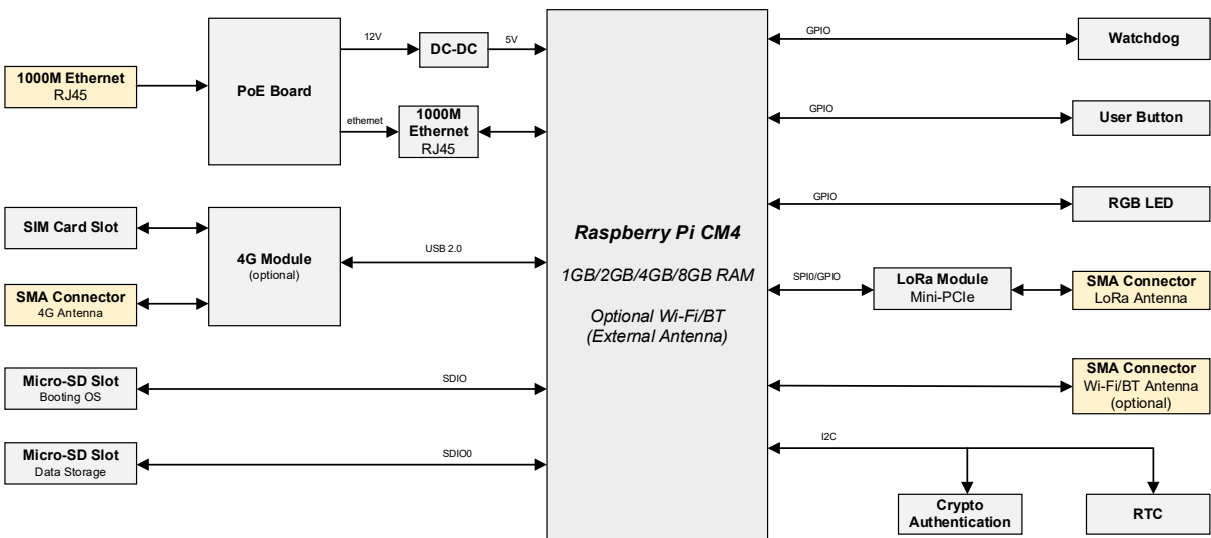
1000M Ethernet
RJ45

PoE Board

12V

DC-DC

5V

ethernet

1000M Ethernet
RJ45

SIM Card Slot

4G Module
(optional)

USB 2.0

SMA Connector
4G Antenna

Micro-SD Slot
Booting OS

SDIO

Micro-SD Slot
Data Storage

SDIO0

Raspberry Pi CM4

1GB/2GB/4GB/8GB RAM

Optional Wi-Fi/BT
(External Antenna)

GPIO

Watchdog

GPIO

User Button

GPIO

RGB LED

SPI0/GPIO

LoRa Module
Mini-PCIe

SMA Connector
LoRa Antenna

SMA Connector
Wi-Fi/BT Antenna
(optional)

I2C

Crypto
Authentication

RTC